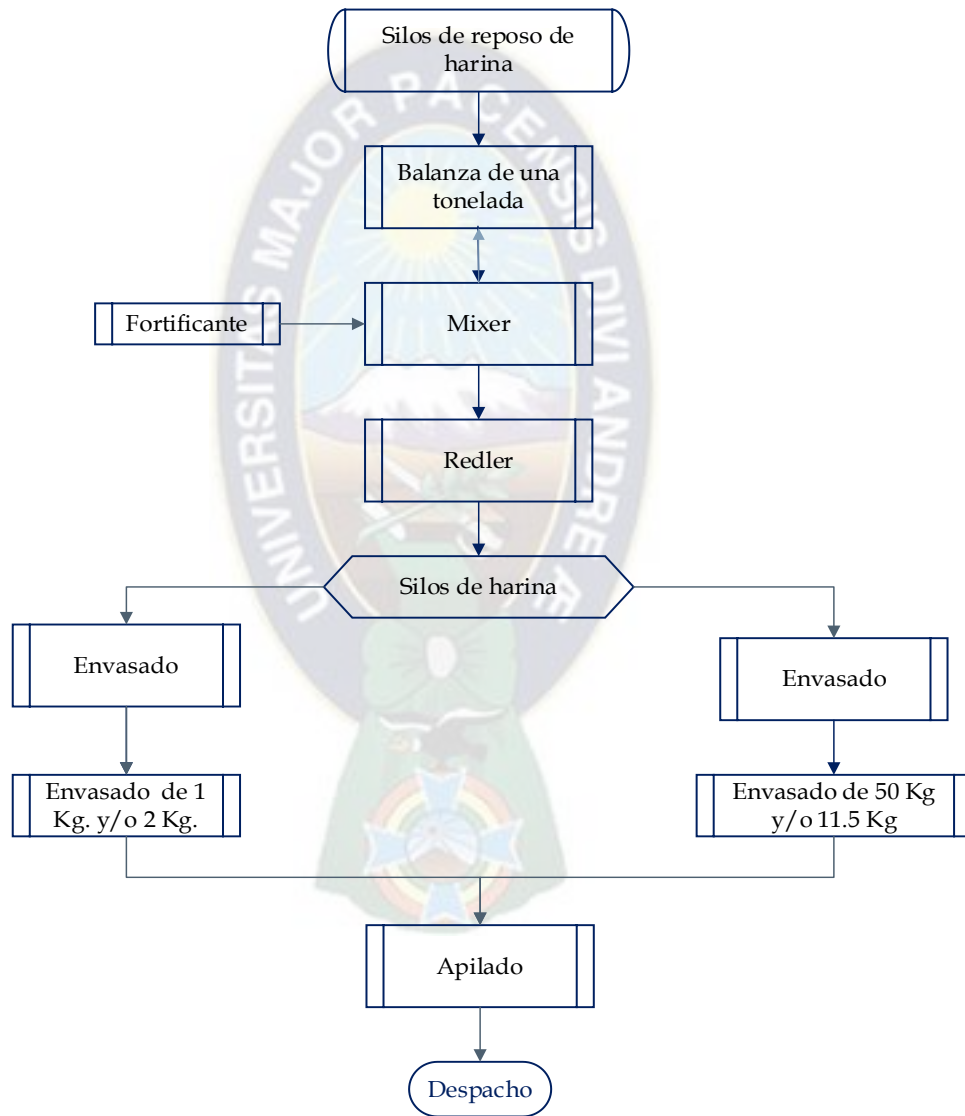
Silos de reposo de harina

Balanza de una tonelada

Fortificante

Mixer

Redler

Silos de harina

Envasado

Envasado

Envasado de 1 Kg. y/o 2 Kg.

Envasado de 50 Kg y/o 11.5 Kg

Apilado

Despacho

UNIVERSITAS MAJOR PACENSIS DIVI ANDREAE